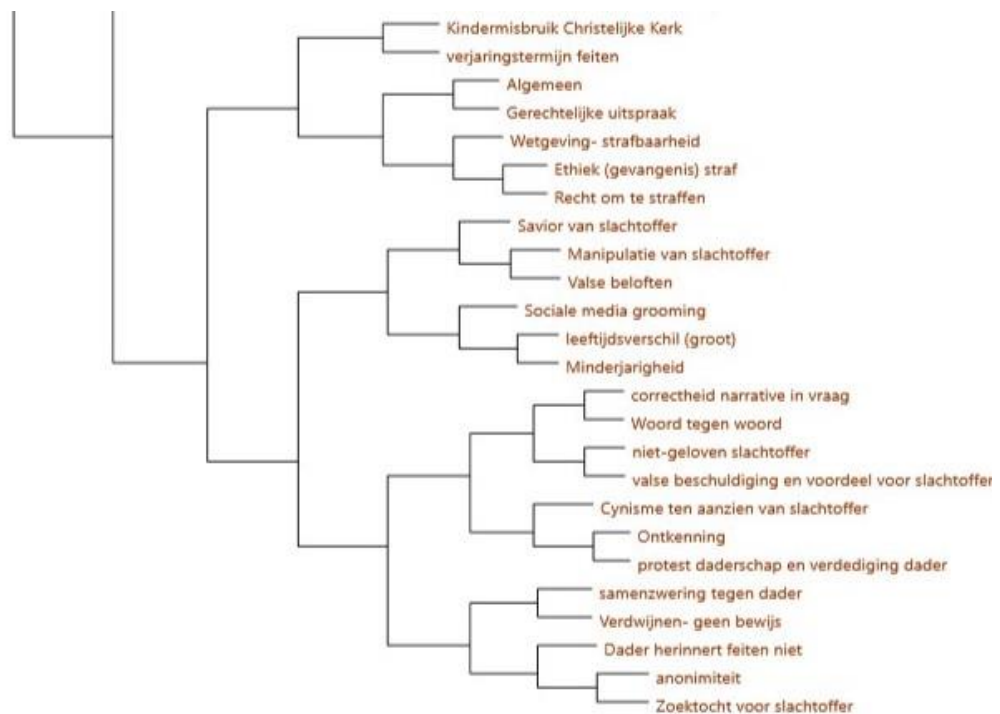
Kindermisbruik Christelijke Kerk
verjaringstermijn feiten
Algemeen
Gerechtelijke uitspraak
Wetgeving- strafbaarheid
Ethiek (gevangenis) straf
Recht om te straffen
Savior van slachtoffer
Manipulatie van slachtoffer
Valse beloften
Sociale media grooming
leeftijdsverschil (groot)
Minderjarigheid
correctheid narrative in vraag
Woord tegen woord
niet-geloven slachtoffer
valse beschuldiging en voordeel voor slachtoffer
Cynisme ten aanzien van slachtoffer
Ontkenning
protest daderschap en verdediging dader
samenzwering tegen dader
Verdwijnen- geen bewijs
Dader herinnert feiten niet
anonimiteit
Zoektocht voor slachtoffer